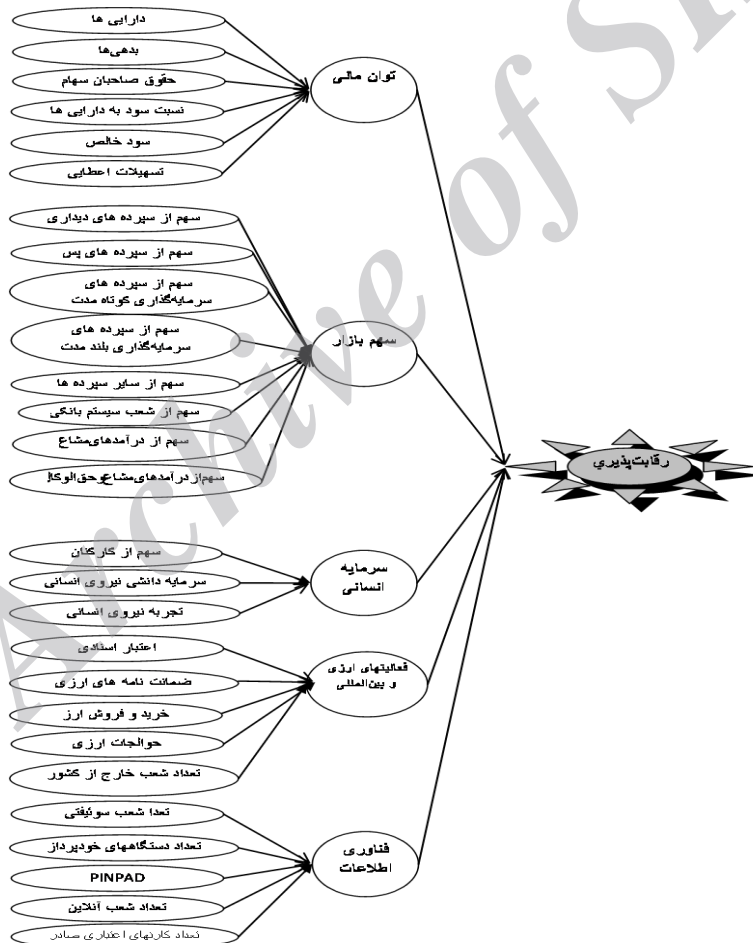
دارایی ها
بدهی‌ها
حقوق صاحبان سهام
نسبت سود به دارایی ها
سود خالص
تسهیلات اعطایی
توان مالی

سهم از سپرده های دیداری
سهم از سپرده های پس
سهم از سپرده های سرمایه‌گذاری کوتاه مدت
سهم از سپرده های سرمایه‌گذاری بلند مدت
سهم از سایر سپرده ها
سهم از شعب سیستم بانکی
سهم از درآمدهای‌مشاع
سهم‌از درآمدهای‌مشاع‌وحق‌الوکال
سهم بازار

رقابت‌پذیری

سهم از کارکنان
سرمایه دانشی نیروی انسانی
تجربه نیروی انسانی
سرمایه انسانی

اعتبار اسنادی
ضمانت نامه های ارزی
خرید و فروش ارز
حوالجات ارزی
تعداد شعب خارج از کشور
فعالیتهای ارزی و بین‌المللی

تعدا شعب سوئیفتی
تعداد دستگاههای خودپرداز
PINPAD
تعداد شعب آنلاین
تعداد کارتهای اعتباری صادر
فناوری اطلاعات

Archive of SID